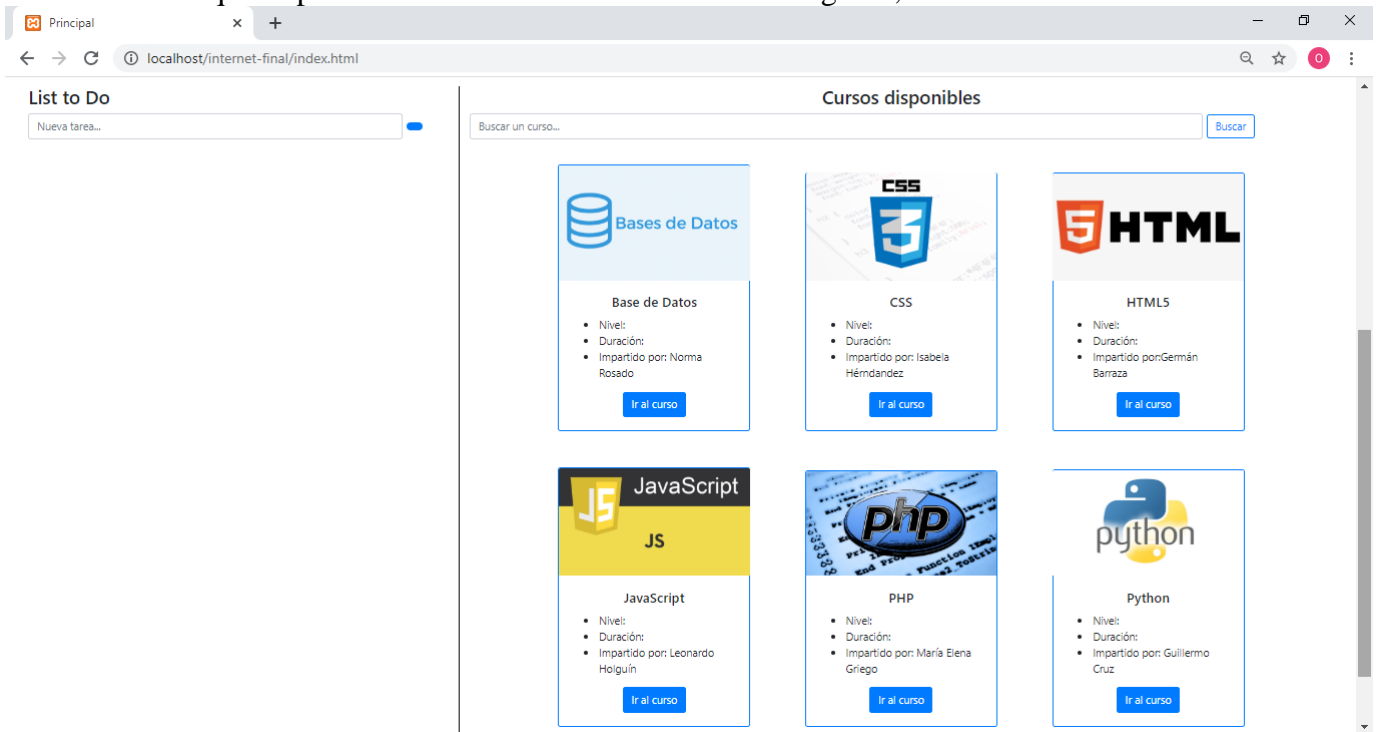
Principal
localhost/internet-final/index.html

List to Do
Nueva tarea...

Cursos disponibles
Buscar un curso...
Buscar

Bases de Datos
Base de Datos
- Nivel:
- Duración:
- Impartido por: Norma Rosado
Ir al curso

CSS
CSS
- Nivel:
- Duración:
- Impartido por: Isabela Hérndandez
Ir al curso

HTML
HTML5
- Nivel:
- Duración:
- Impartido por:Germán Barraza
Ir al curso

JavaScript
JS
JavaScript
- Nivel:
- Duración:
- Impartido por: Leonardo Holguín
Ir al curso

php
PHP
- Nivel:
- Duración:
- Impartido por: María Elena Griego
Ir al curso

python
Python
- Nivel:
- Duración:
- Impartido por: Guillermo Cruz
Ir al curso